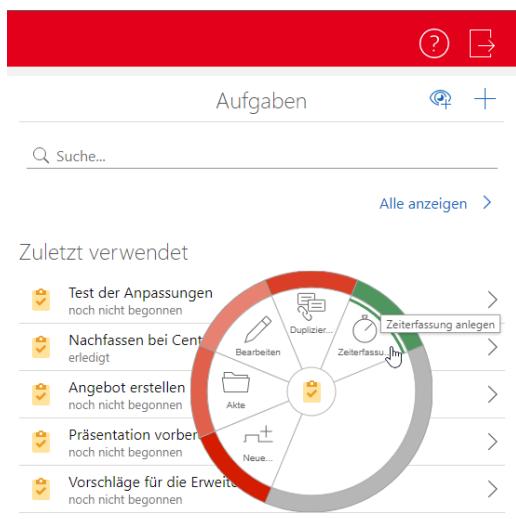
Aufgaben

Suche...

Alle anzeigen

Zuletzt verwendet

Test der Anpassungen
noch nicht begonnen

Nachfassen bei Cent
erledigt

Angebot erstellen
noch nicht begonnen

Präsentation vorber
noch nicht begonnen

Vorschläge für die Erweit
noch nicht begonnen

Duplizier...
Bearbeiten
Zeiterfassu...
Zeiterfassung anlegen
Akte
Neue...